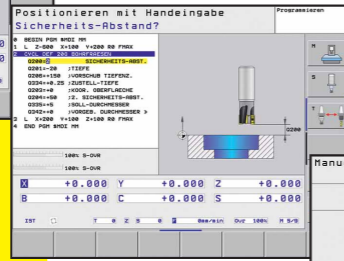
Positionieren mit Handeingabe
Sicherheits-Abstand?

Programmieren

0 BEGIN PGM $MDI MM
1 L Z-000 X+100 Y+200 R0 FMAX
2 CYCL DEF 200 BOHREN
Q200=2 ;SICHERHEITS-ABST.
Q201=-20 ;TIEFE
Q206=+150 ;VORSCHUB TIEFENZ.
Q202=+5 ;ZUSTELL-TIEFE
Q210=0 ;VERWEILZEIT OBEN
Q203=+0 ;KOOR. OBERFLAECHE
Q204=+50 ;2. SICHERHEITS-ABST.
Q211=0 ;VERWEILZEIT UNTEN
3 L X+200 Y+100 Z+100 R0 FMAX
4 END PGM $MDI MM

Q200

100% S-OVR
100% S-OVR

| X | +0.000 | Y | +0.000 | Z | +0.000 |
|---|---|---|---|---|---|
| B | +0.000 | C | +0.000 | S | +0.000 |

IST T 0 S 0 F 0mm/min Ovr 100% M 5/9

Manu